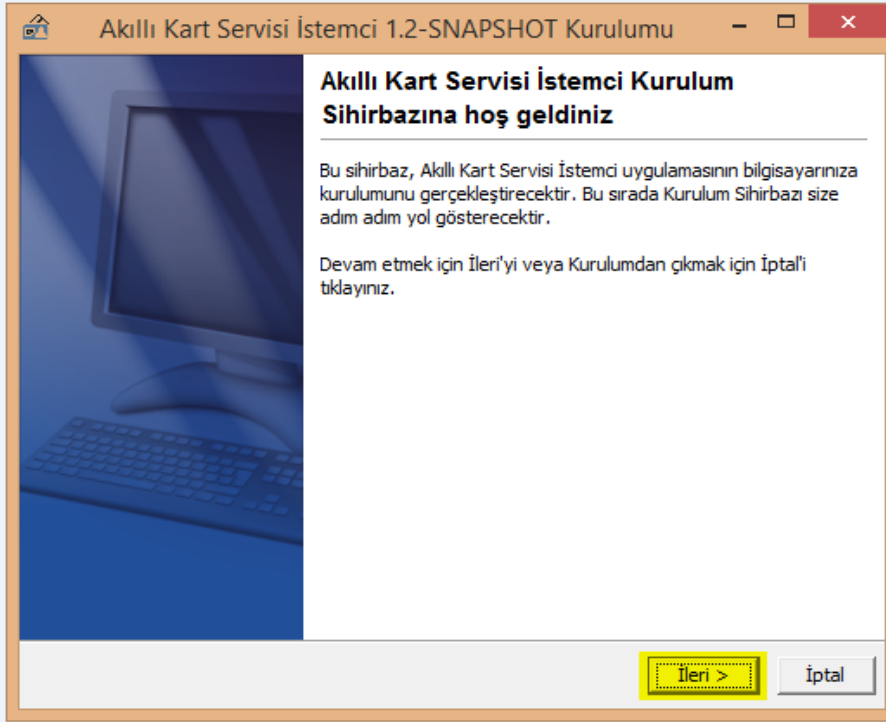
Akıllı Kart Servisi İstemci 1.2-SNAPSHOT Kurulumu

Akıllı Kart Servisi İstemci Kurulum Sihirbazına hoş geldiniz

Bu sihirbaz, Akıllı Kart Servisi İstemci uygulamasının bilgisayarınıza kurulumunu gerçekleştirecektir. Bu sırada Kurulum Sihirbazı size adım adım yol gösterecektir.

Devam etmek için İleri'yi veya Kurulumdan çıkmak için İptal'i tıklayınız.

İleri >

İptal